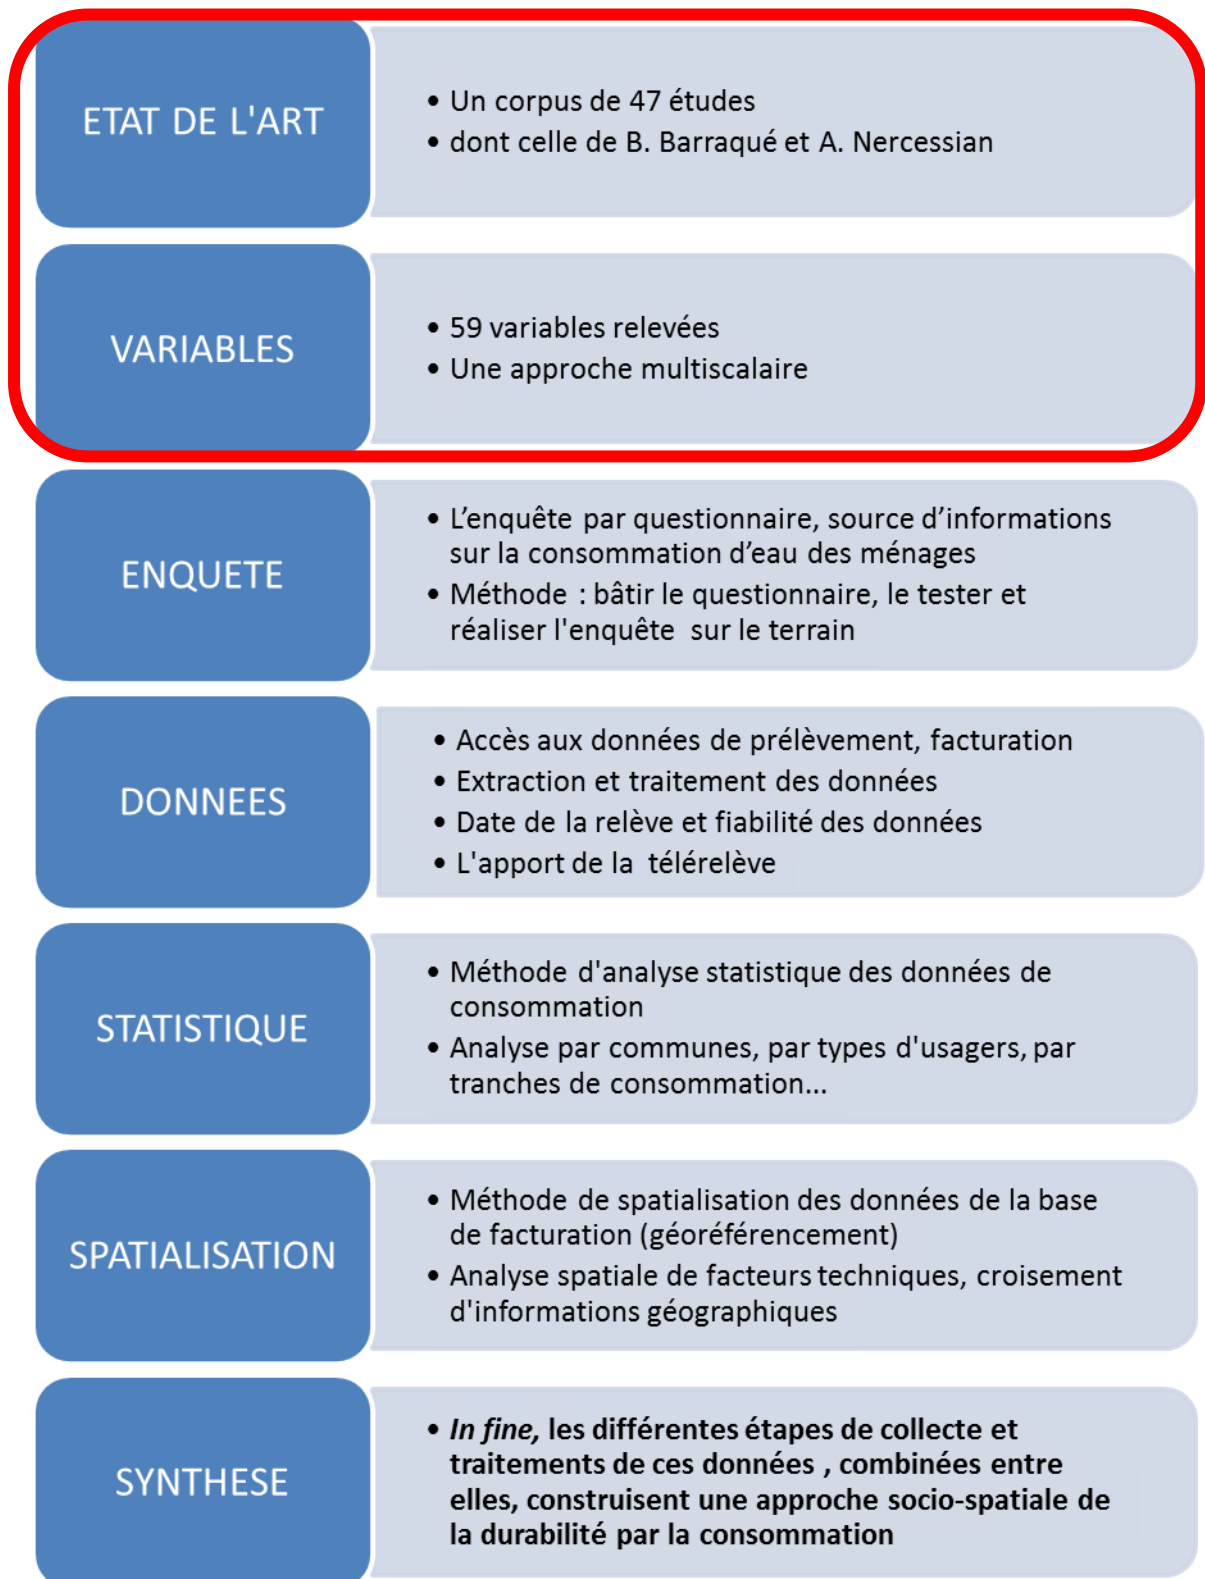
ETAT DE L'ART

• Un corpus de 47 études
• dont celle de B. Barraqué et A. Nercessian

VARIABLES

• 59 variables relevées
• Une approche multiscalaire

ENQUETE

• L'enquête par questionnaire, source d'informations sur la consommation d'eau des ménages
• Méthode : bâtir le questionnaire, le tester et réaliser l'enquête sur le terrain

DONNEES

• Accès aux données de prélèvement, facturation
• Extraction et traitement des données
• Date de la relève et fiabilité des données
• L'apport de la télérelève

STATISTIQUE

• Méthode d'analyse statistique des données de consommation
• Analyse par communes, par types d'usagers, par tranches de consommation…

SPATIALISATION

• Méthode de spatialisation des données de la base de facturation (géoréférencement)
• Analyse spatiale de facteurs techniques, croisement d'informations géographiques

SYNTHESE

• In fine, les différentes étapes de collecte et traitements de ces données , combinées entre elles, construisent une approche socio-spatiale de la durabilité par la consommation